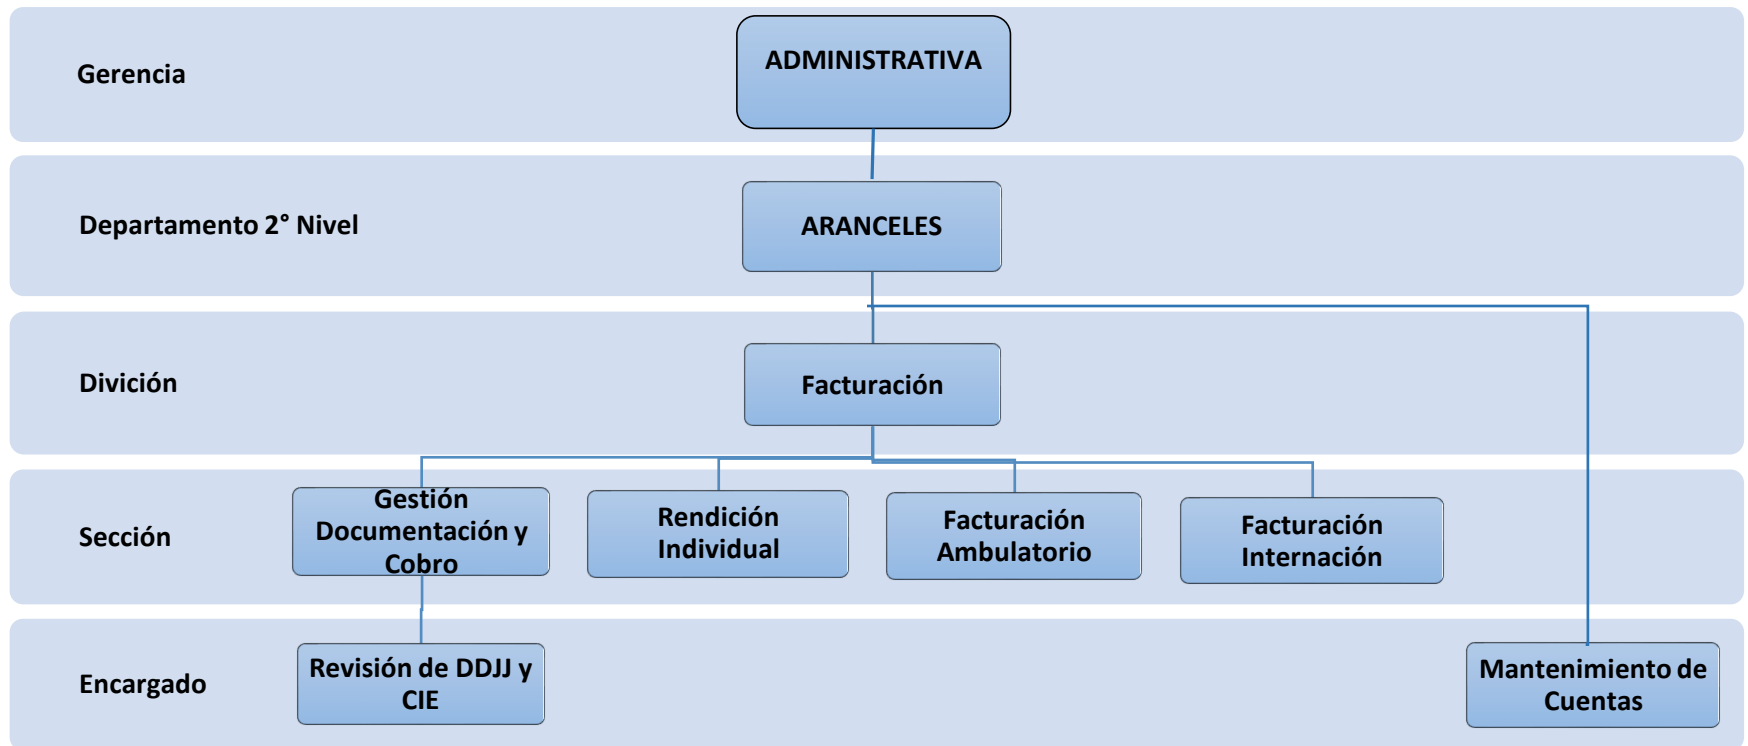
Gerencia

ADMINISTRATIVA

Departamento 2° Nivel

ARANCELES

Divición

Facturación

Sección

Gestión Documentación y Cobro

Rendición Individual

Facturación Ambulatorio

Facturación Internación

Encargado

Revisión de DDJJ y CIE

Mantenimiento de Cuentas